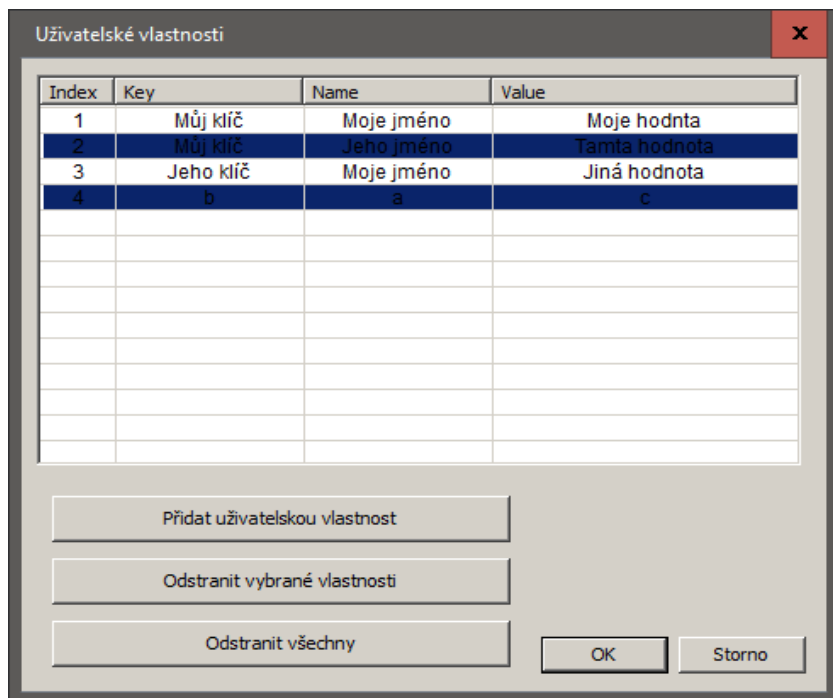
Uživatelské vlastnosti

x

| Index | Key | Name | Value |
|---|---|---|---|
| 1 | Můj klíč | Moje jméno | Moje hodnta |
| 2 | Můj klíč | Jeho jméno | Tamta hodnota |
| 3 | Jeho klíč | Moje jméno | Jiná hodnota |
| 4 | b | a | c |

Přidat uživatelskou vlastnost

Odstranit vybrané vlastnosti

Odstranit všechny

OK

Storno